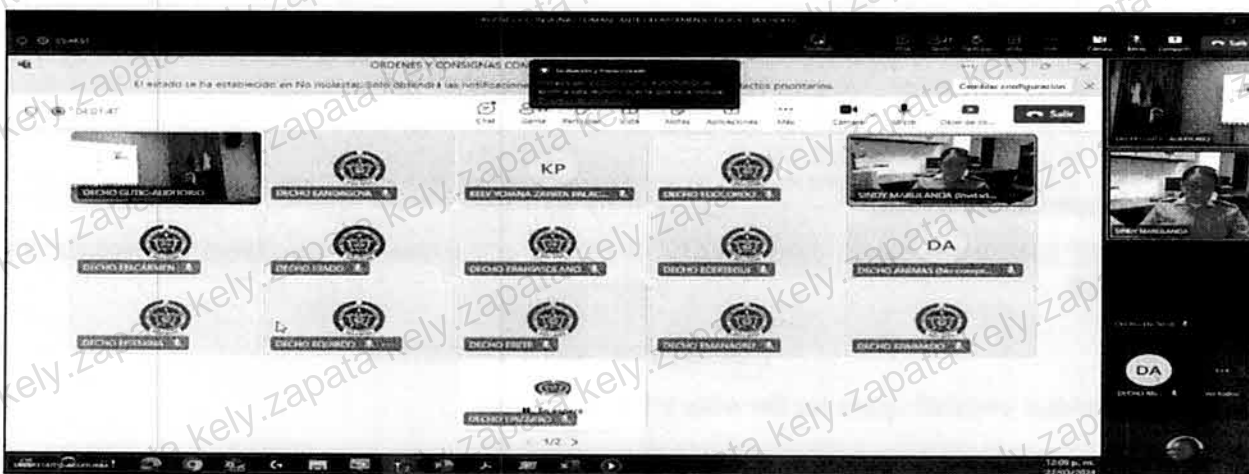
ORDENES Y CONSIGNAS COM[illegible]

El estado se ha establecido en No molestar. Solo obtendrá las notificaciones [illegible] contactos prioritarios.

Cambiar configuración

04:01:47

Chat Gente Participar Vista Notas Aplicaciones Más Cámara Micro Quitar de co... Salir

DECHO GUTIC-AUDITORIO
DECHO SANGINGOVA
KP
KELLY YOHANA ZAPATA PALAC...
DECHO EDCORDO
SINDY MARULANDA (Invitado)
DECHO ENCARMEN
DECHO ESADO
DECHO ERAMOSOLANO
DECHO EDERTEGUI
DA
DECHO ARMAS (No compr...
DECHO ESTRANA
DECHO EQUARDO
DECHO ERITR
DECHO EMANAORD
DECHO ERAMIRDO
DECHO ERUIZARRO
1/2

SINDY MARULANDA
DA
DECHO RE...

kely.zapata

12:08 p. m.